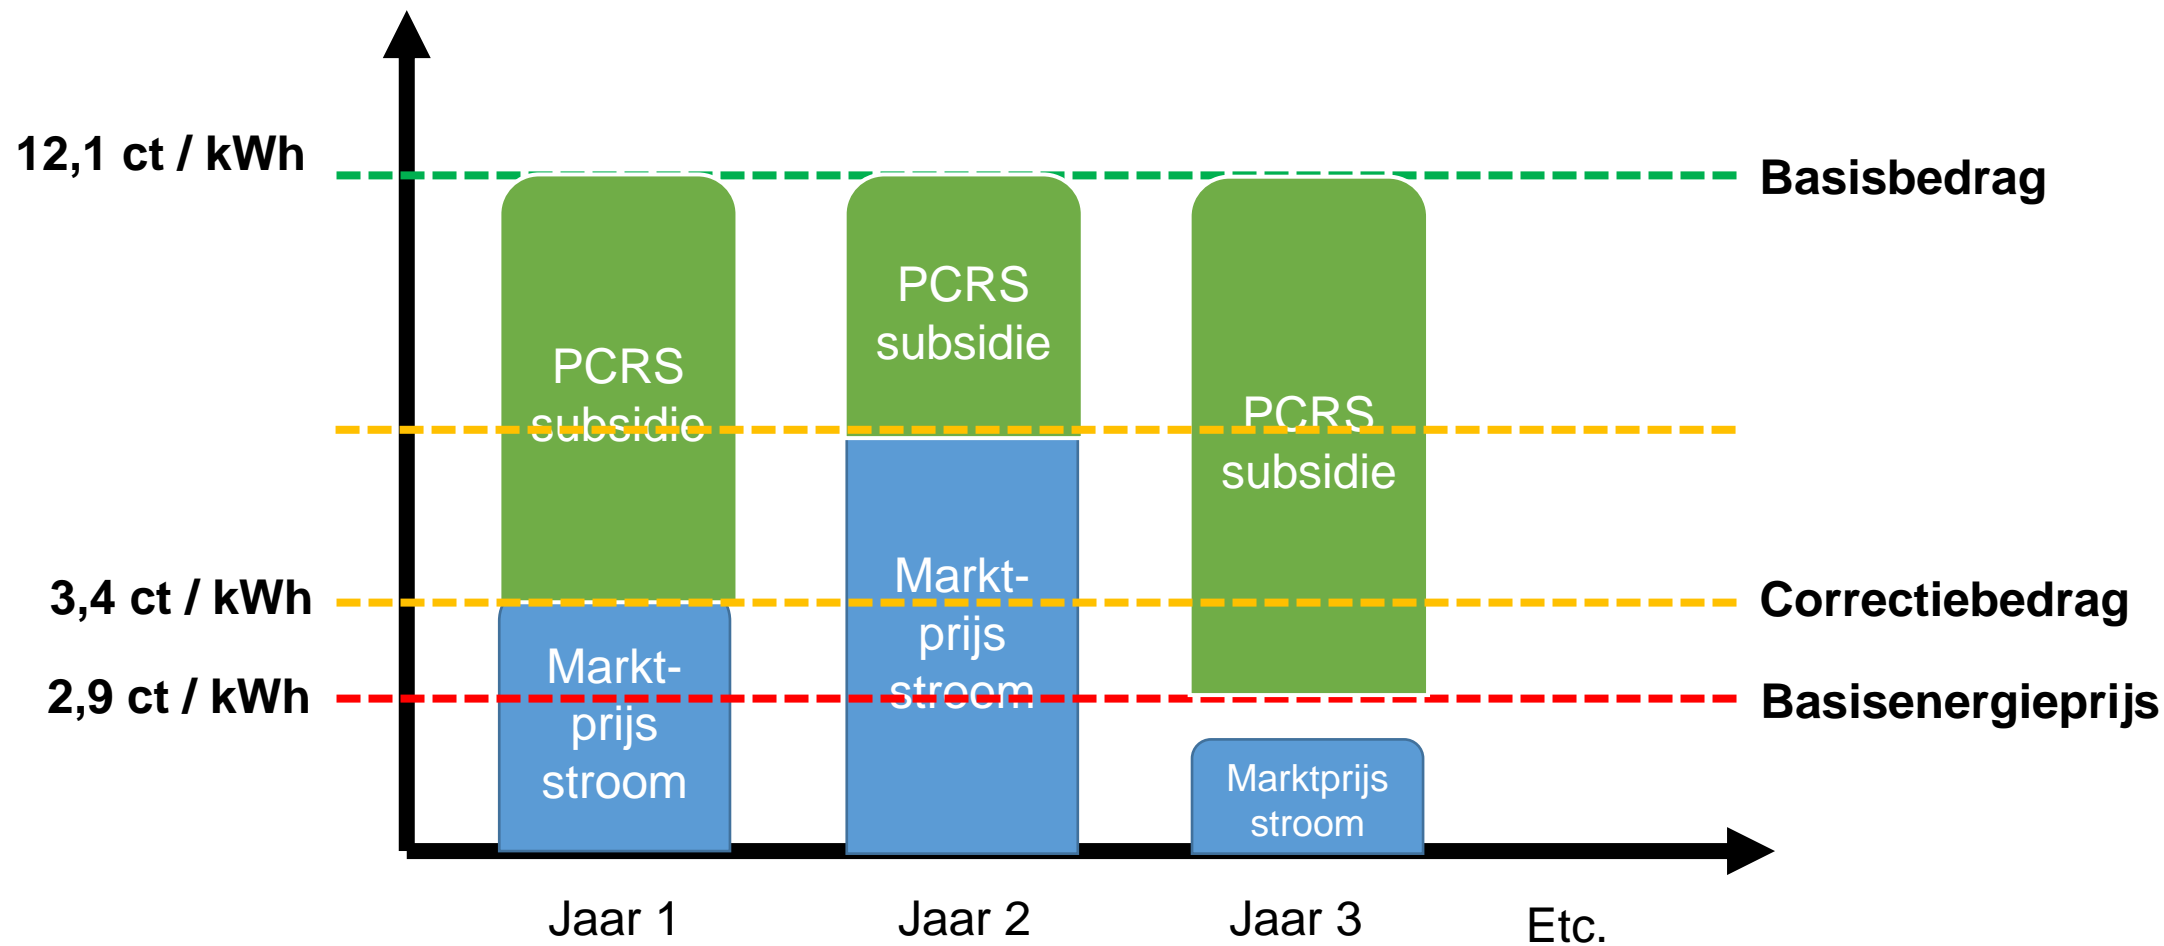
12,1 ct / kWh

Basisbedrag

PCRS subsidie

PCRS subsidie

PCRS subsidie

3,4 ct / kWh

Correctiebedrag

2,9 ct / kWh

Basisenergieprijs

Markt-prijs stroom

Markt-prijs stroom

Marktprijs stroom

Jaar 1

Jaar 2

Jaar 3

Etc.